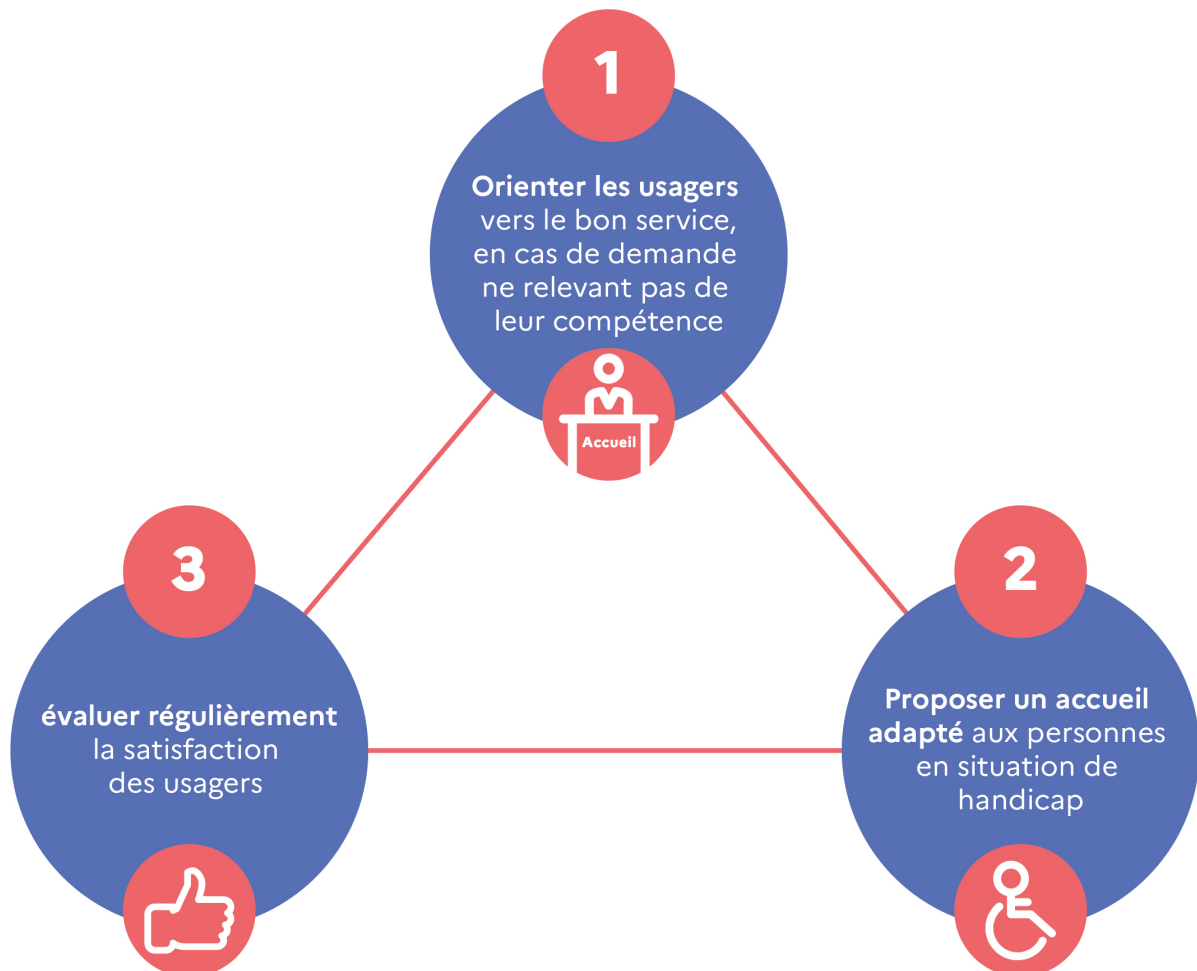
1

Orienter les usagers vers le bon service, en cas de demande ne relevant pas de leur compétence

Accueil

2

Proposer un accueil adapté aux personnes en situation de handicap

3

évaluer régulièrement la satisfaction des usagers